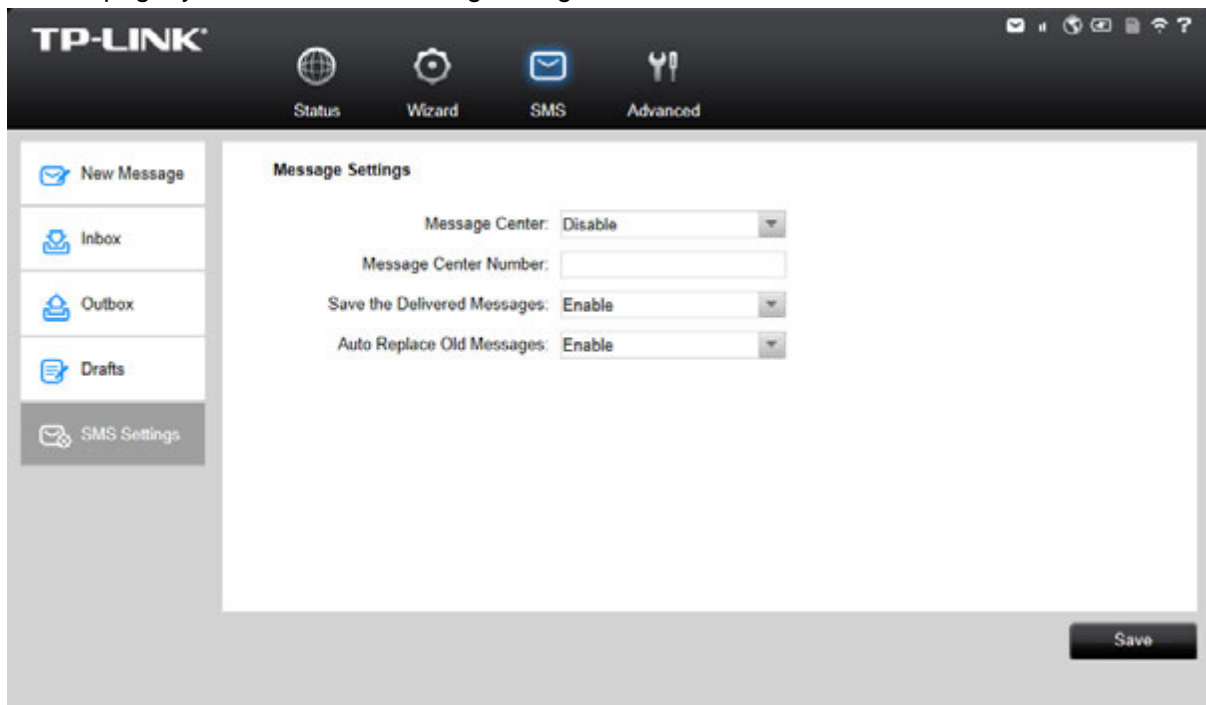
TP-LINK

Status Wizard SMS Advanced

New Message

Inbox

Outbox

Drafts

SMS Settings

Message Settings

Message Center: Disable

Message Center Number:

Save the Delivered Messages: Enable

Auto Replace Old Messages: Enable

Save